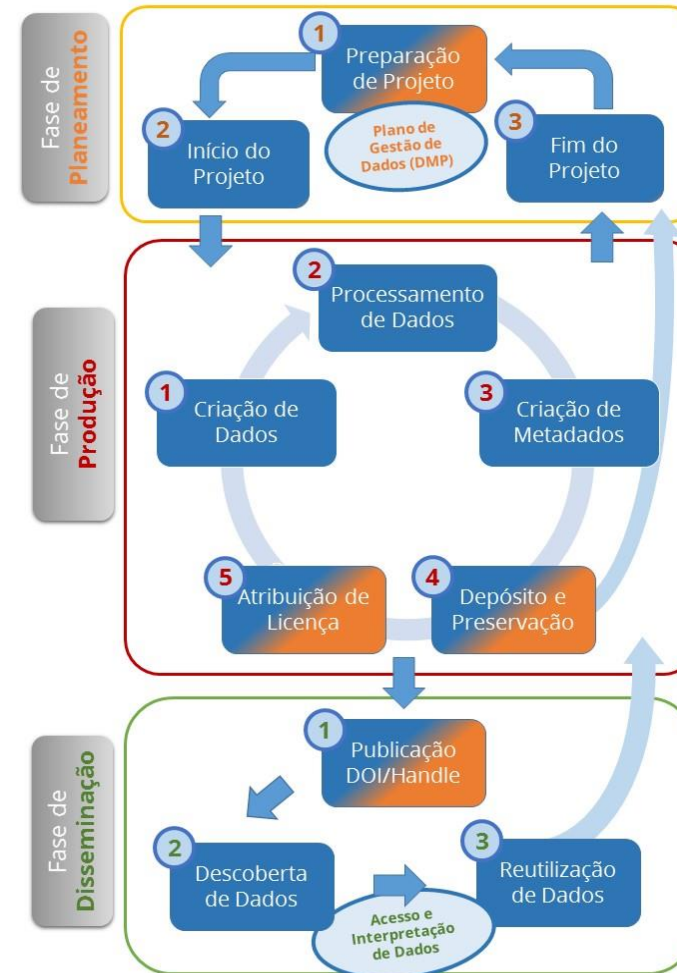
Fase de Planeamento

1 Preparação de Projeto

Plano de Gestão de Dados (DMP)

2 Início do Projeto

3 Fim do Projeto

Fase de Produção

2 Processamento de Dados

1 Criação de Dados

3 Criação de Metadados

5 Atribuição de Licença

4 Depósito e Preservação

Fase de Disseminação

1 Publicação DOI/Handle

2 Descoberta de Dados

3 Reutilização de Dados

Acesso e Interpretação de Dados